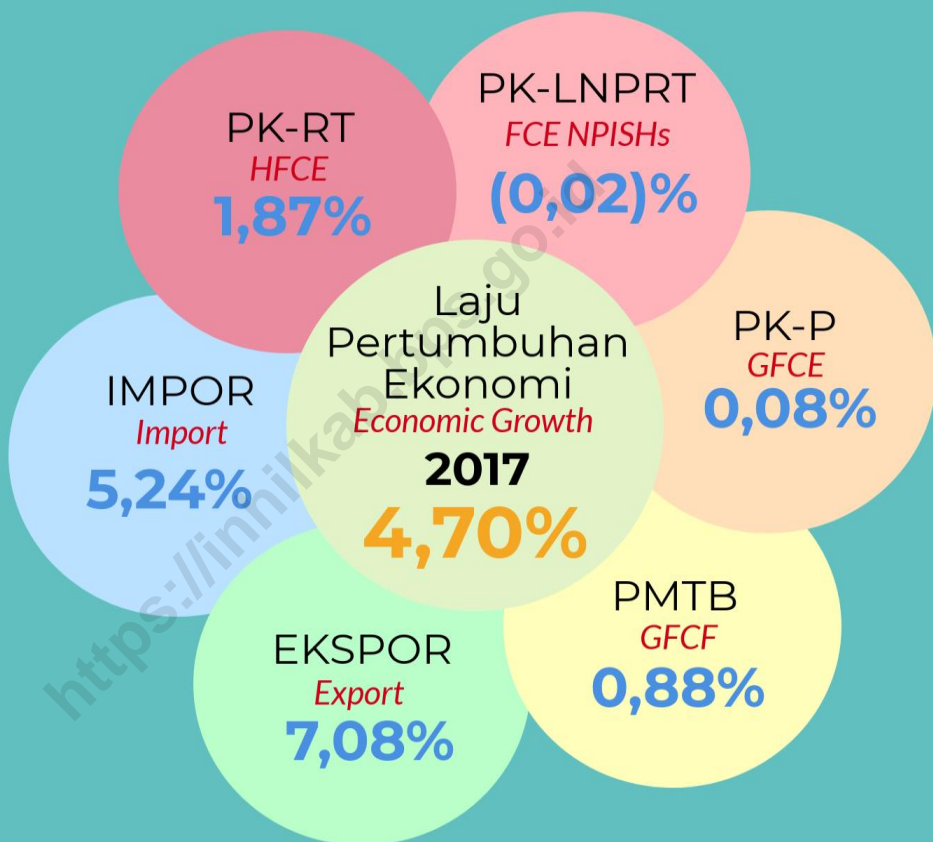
PK-RT
HFCE
1,87%

PK-LNPRT
FCE NPISHs
(0,02)%

Laju Pertumbuhan Ekonomi
Economic Growth
2017
4,70%

PK-P
GFCE
0,08%

IMPOR
Import
5,24%

PMTB
GFCF
0,88%

EKSPOR
Export
7,08%

https://innilkab.bps.go.id